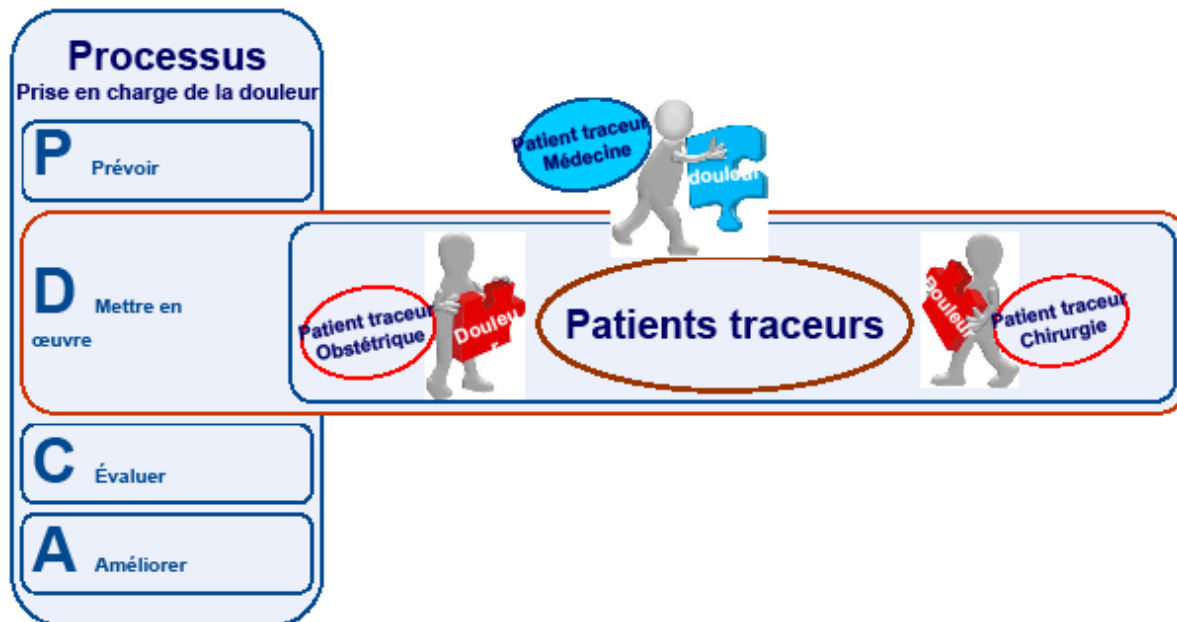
Processus
Prise en charge de la douleur

P Prévoir

D Mettre en œuvre

C Évaluer

A Améliorer

Patient traceur Médecine

douleur

Patient traceur Obstétrique

Douleur

Patients traceurs

Douleur

Patient traceur Chirurgie